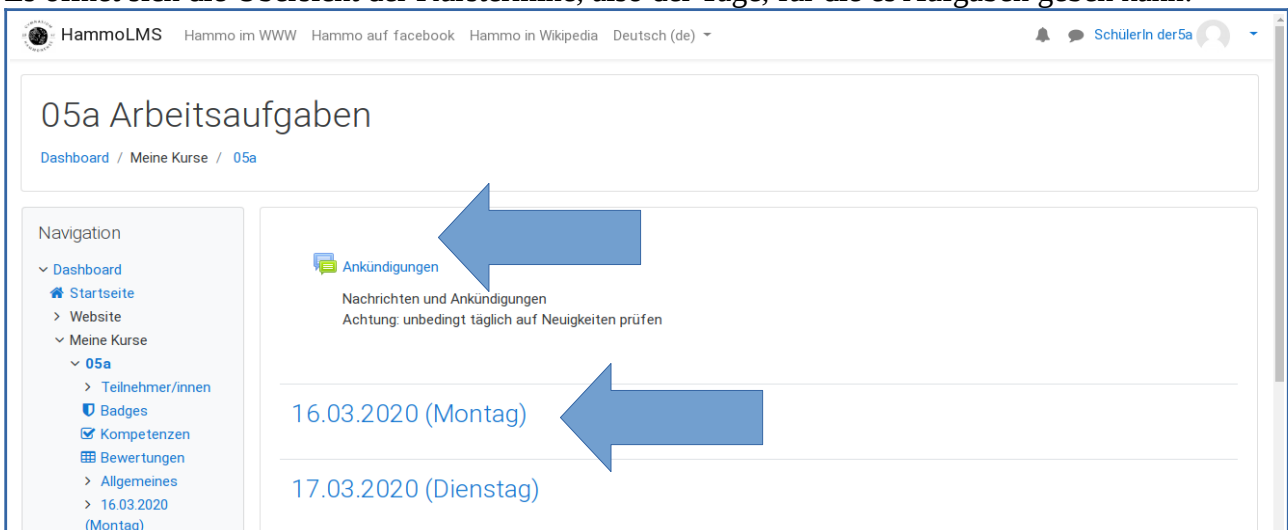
HammoLMS Hammo im WWW Hammo auf facebook Hammo in Wikipedia Deutsch (de)

SchülerIn der5a

05a Arbeitsaufgaben

Dashboard / Meine Kurse / 05a

Navigation

Dashboard
Startseite
Website
Meine Kurse
05a
Teilnehmer/innen
Badges
Kompetenzen
Bewertungen
Allgemeines
16.03.2020 (Montag)

Ankündigungen

Nachrichten und Ankündigungen
Achtung: unbedingt täglich auf Neuigkeiten prüfen

16.03.2020 (Montag)

17.03.2020 (Dienstag)